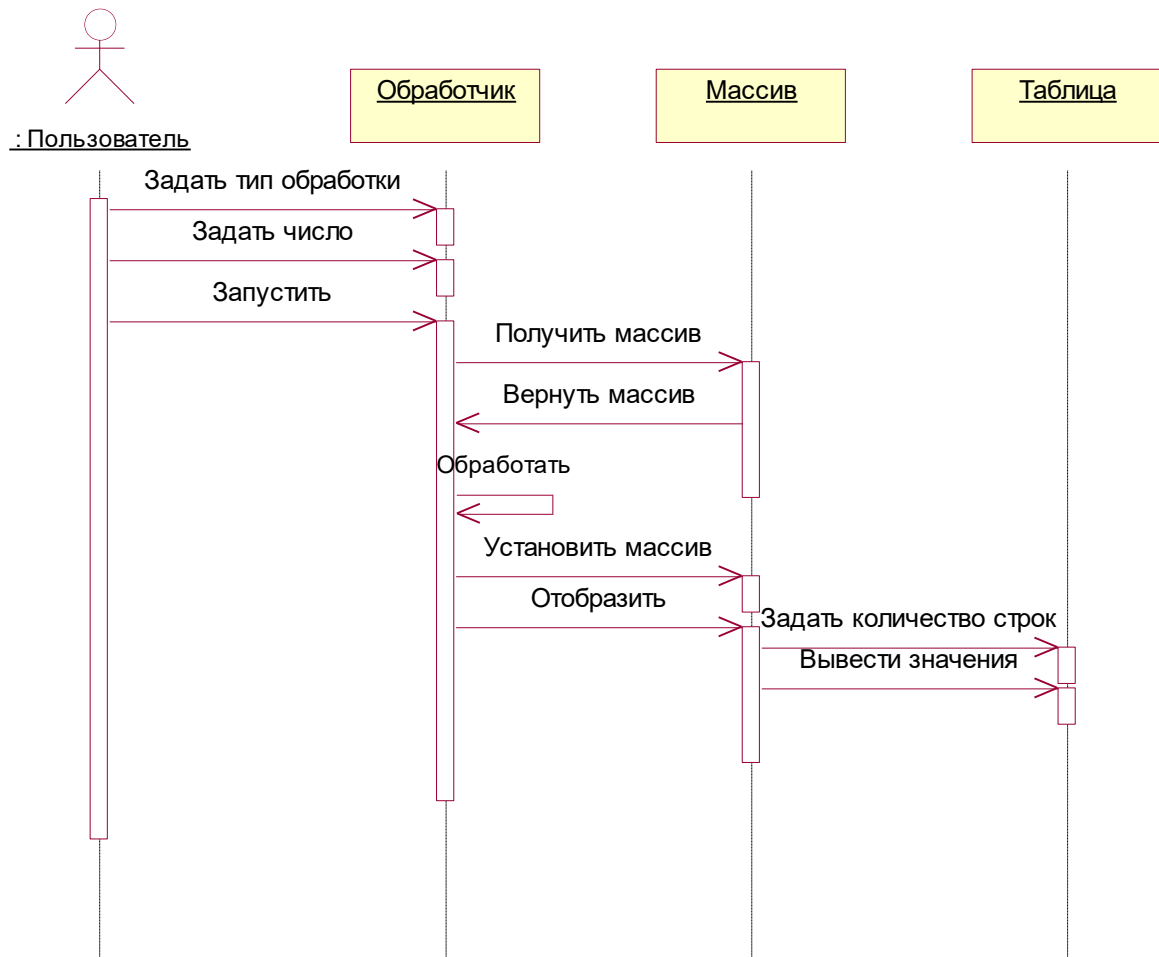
Обработчик

Массив

Таблица

: Пользователь

Задать тип обработки

Задать число

Запустить

Получить массив

Вернуть массив

Обработать

Установить массив

Отобразить

Задать количество строк

Вывести значения